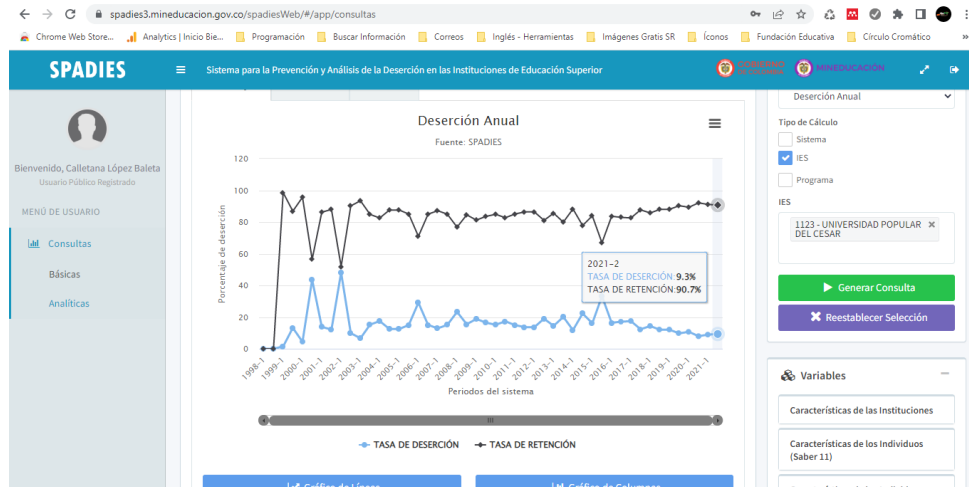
spadies3.mineducacion.gov.co/spadiesWeb/#/app/consultas

Chrome Web Store... Analytics | Inicio Bie... Programación Buscar Información Correos Inglés - Herramientas Imágenes Gratis SR Íconos Fundación Educativa Círculo Cromático

SPADIES

Sistema para la Prevención y Análisis de la Deserción en las Instituciones de Educación Superior

GOBIERNO DE COLOMBIA MINEDUCACIÓN

Bienvenido, Calletana López Baleta
Usuario Público Registrado

MENÚ DE USUARIO

Consultas

Básicas

Analíticas

Deserción Anual

Fuente: SPADIES

| Periodos del sistema | |
|---|---|

Porcentaje de deserción

120
100
80
60
40
20
0

1998-1 1999-1 2000-1 2001-1 2002-1 2003-1 2004-1 2005-1 2006-1 2007-1 2008-1 2009-1 2010-1 2011-1 2012-1 2013-1 2014-1 2015-1 2016-1 2017-1 2018-1 2019-1 2020-1 2021-1

2021-2
TASA DE DESERCIÓN: 9.3%
TASA DE RETENCIÓN: 90.7%

Periodos del sistema

TASA DE DESERCIÓN TASA DE RETENCIÓN

Gráfico de Líneas

Gráfico de Columnas

Deserción Anual

Tipo de Cálculo

Sistema

IES

Programa

IES

1123 - UNIVERSIDAD POPULAR DEL CESAR

Generar Consulta

Reestablecer Selección

Variables

Características de las Instituciones

Características de los Individuos (Saber 11)